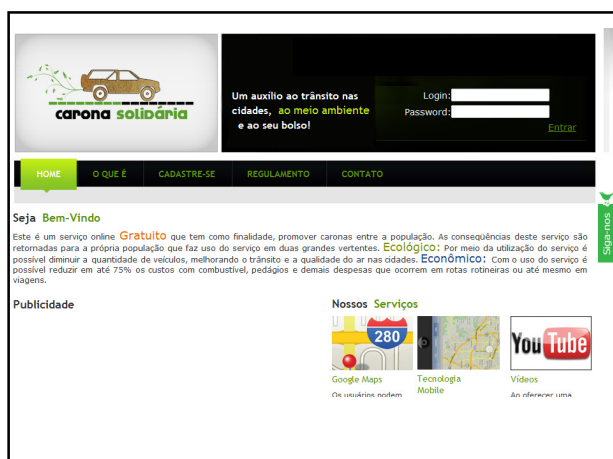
carona solidária

Um auxílio ao trânsito nas cidades, ao meio ambiente e ao seu bolso!

Login:
Password:
Entrar

HOME | O QUE É | CADASTRE-SE | REGULAMENTO | CONTATO

Siga-nos

Seja Bem-Vindo

Este é um serviço online Gratuito que tem como finalidade, promover caronas entre a população. As consequências deste serviço são retornadas para a própria população que faz uso do serviço em duas grandes vertentes. Ecológico: Por meio da utilização do serviço é possível diminuir a quantidade de veículos, melhorando o trânsito e a qualidade do ar nas cidades. Econômico: Com o uso do serviço é possível reduzir em até 75% os custos com combustível, pedágios e demais despesas que ocorrem em rotas rotineiras ou até mesmo em viagens.

Publicidade

Nossos Serviços

280

YouTube

Google Maps
Os usuários podem

Tecnologia Mobile

Vídeos
Ao oferecer uma